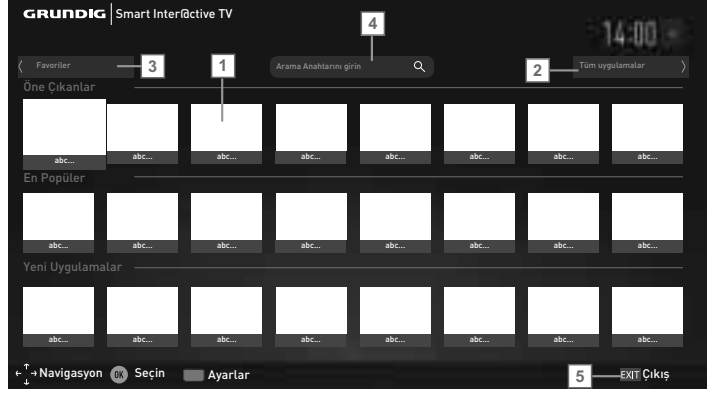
GRUNDIG | Smart Inter@ctive TV

14:00

4

Favoriler 3

1

Arama Anahtarını girin

2 Tüm uygulamalar

Öne Çıkanlar

abc... abc... abc... abc... abc... abc... abc... abc...

En Popüler

abc... abc... abc... abc... abc... abc... abc... abc...

Yeni Uygulamalar

abc... abc... abc... abc... abc... abc... abc... abc...

Navigasyon OK Seçin Ayarlar

5 EXIT Çıkış